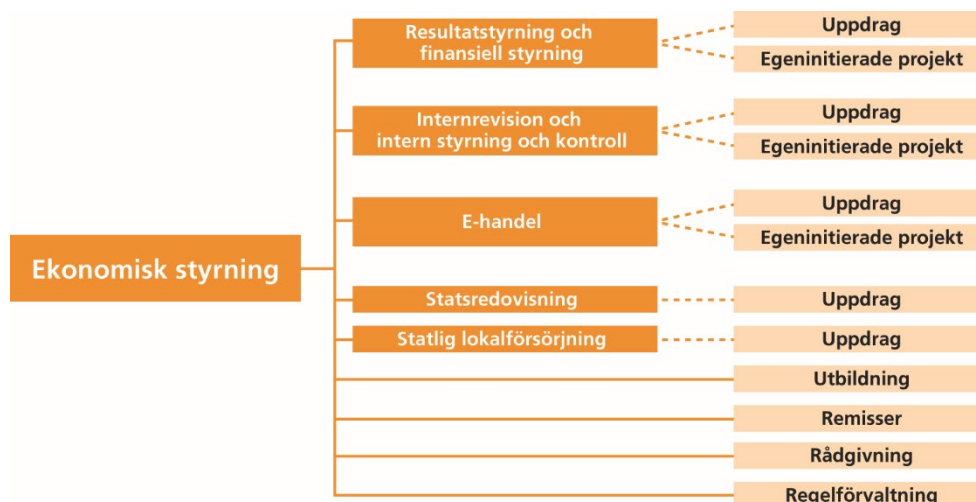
Ekonomisk styrning

Resultatstyrning och finansiell styrning
Uppdrag
Egeninitierade projekt

Internrevision och intern styrning och kontroll
Uppdrag
Egeninitierade projekt

E-handel
Uppdrag
Egeninitierade projekt

Statsredovisning
Uppdrag

Statlig lokalförsörjning
Uppdrag

Utbildning

Remisser

Rådgivning

Regelförvaltning